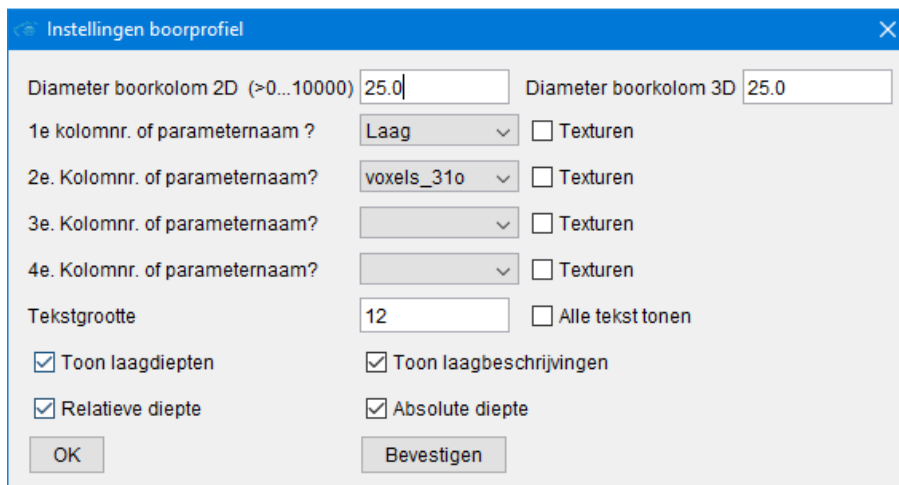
Instellingen boorprofiel

Diameter boorkolom 2D (>0...10000) 25.0

Diameter boorkolom 3D 25.0

1e kolomnr. of parameternaam ? Laag Texturen

2e. Kolomnr. of parameternaam? voxels_31o Texturen

3e. Kolomnr. of parameternaam? Texturen

4e. Kolomnr. of parameternaam? Texturen

Tekstgrootte 12 Alle tekst tonen

Toon laagdiepten

Toon laagbeschrijvingen

Relatieve diepte

Absolute diepte

OK

Bevestigen